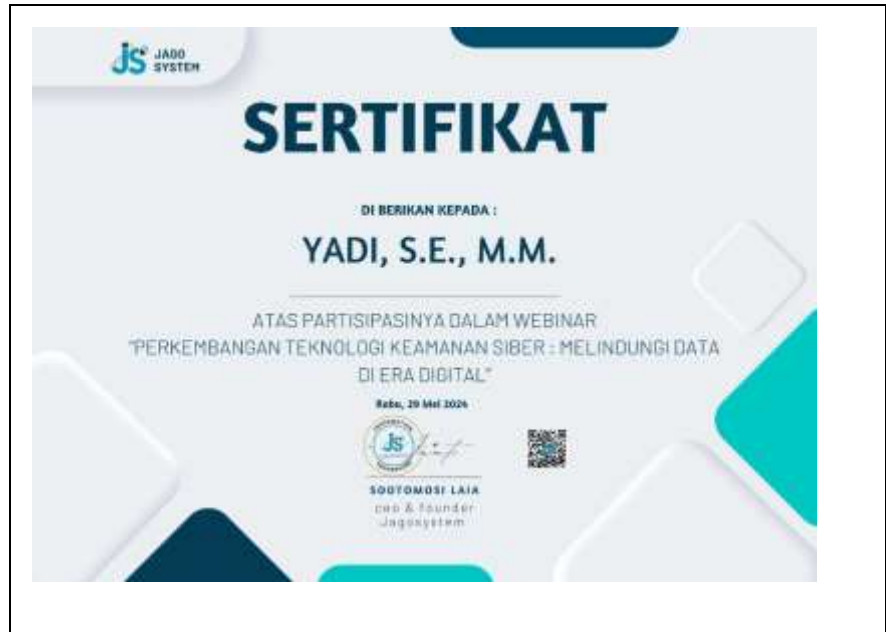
JS JAGO SYSTEM

SERTIFIKAT

DI BERIKAN KEPADA :

YADI, S.E., M.M.

ATAS PARTISIPASINYA DALAM WEBINAR "PERKEMBANGAN TEKNOLOGI KEAMANAN SIBER : MELINDUNGI DATA DI ERA DIGITAL"

Rabu, 29 Mei 2024

JS

SOOTOMOSI LAIA
ceo & founder
Jagosystem